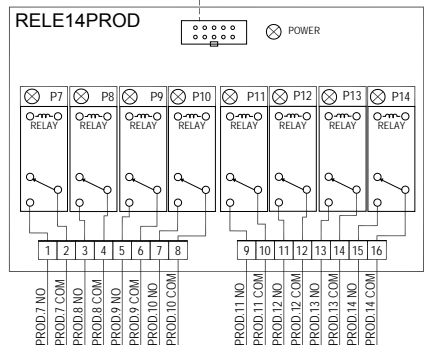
RELE14PROD

POWER

P7
RELAY

P8
RELAY

P9
RELAY

P10
RELAY

P11
RELAY

P12
RELAY

P13
RELAY

P14
RELAY

| 1 | 2 | 3 | 4 | 5 | 6 | 7 | 8 |
|---|---|---|---|---|---|---|---|

| 9 | 10 | 11 | 12 | 13 | 14 | 15 | 16 |
|---|---|---|---|---|---|---|---|

PROD.7 NO
PROD.7 COM
PROD.8 NO
PROD.8 COM
PROD.9 NO
PROD.9 COM
PROD.10 NO
PROD.10 COM
PROD.11 NO
PROD.11 COM
PROD.12 NO
PROD.12 COM
PROD.13 NO
PROD.13 COM
PROD.14 NO
PROD.14 COM